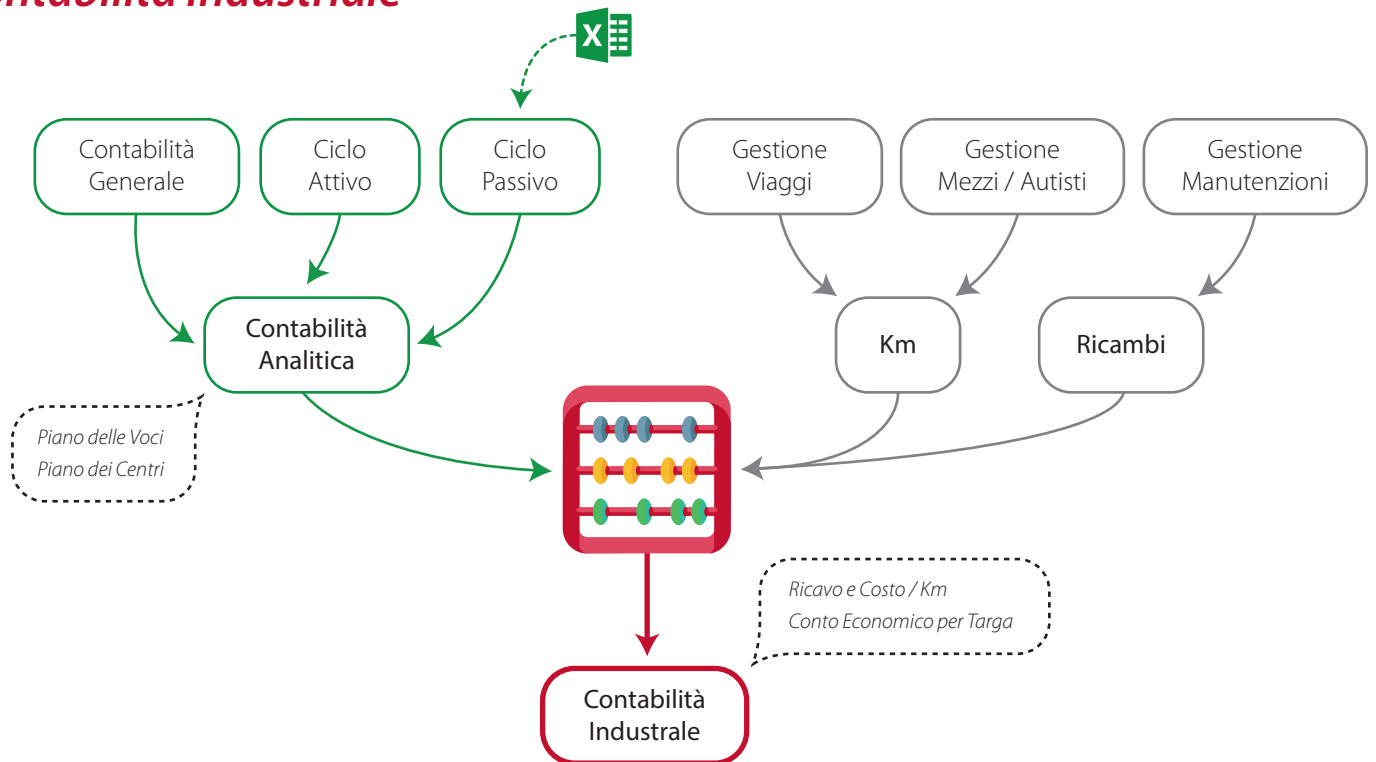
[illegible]ntabilità Industriale

X

Contabilità Generale

Ciclo Attivo

Ciclo Passivo

Gestione Viaggi

Gestione Mezzi / Autisti

Gestione Manutenzioni

Contabilità Analitica

Km

Ricambi

Piano delle Voci
Piano dei Centri

Ricavo e Costo / Km
Conto Economico per Targa

Contabilità Industrale